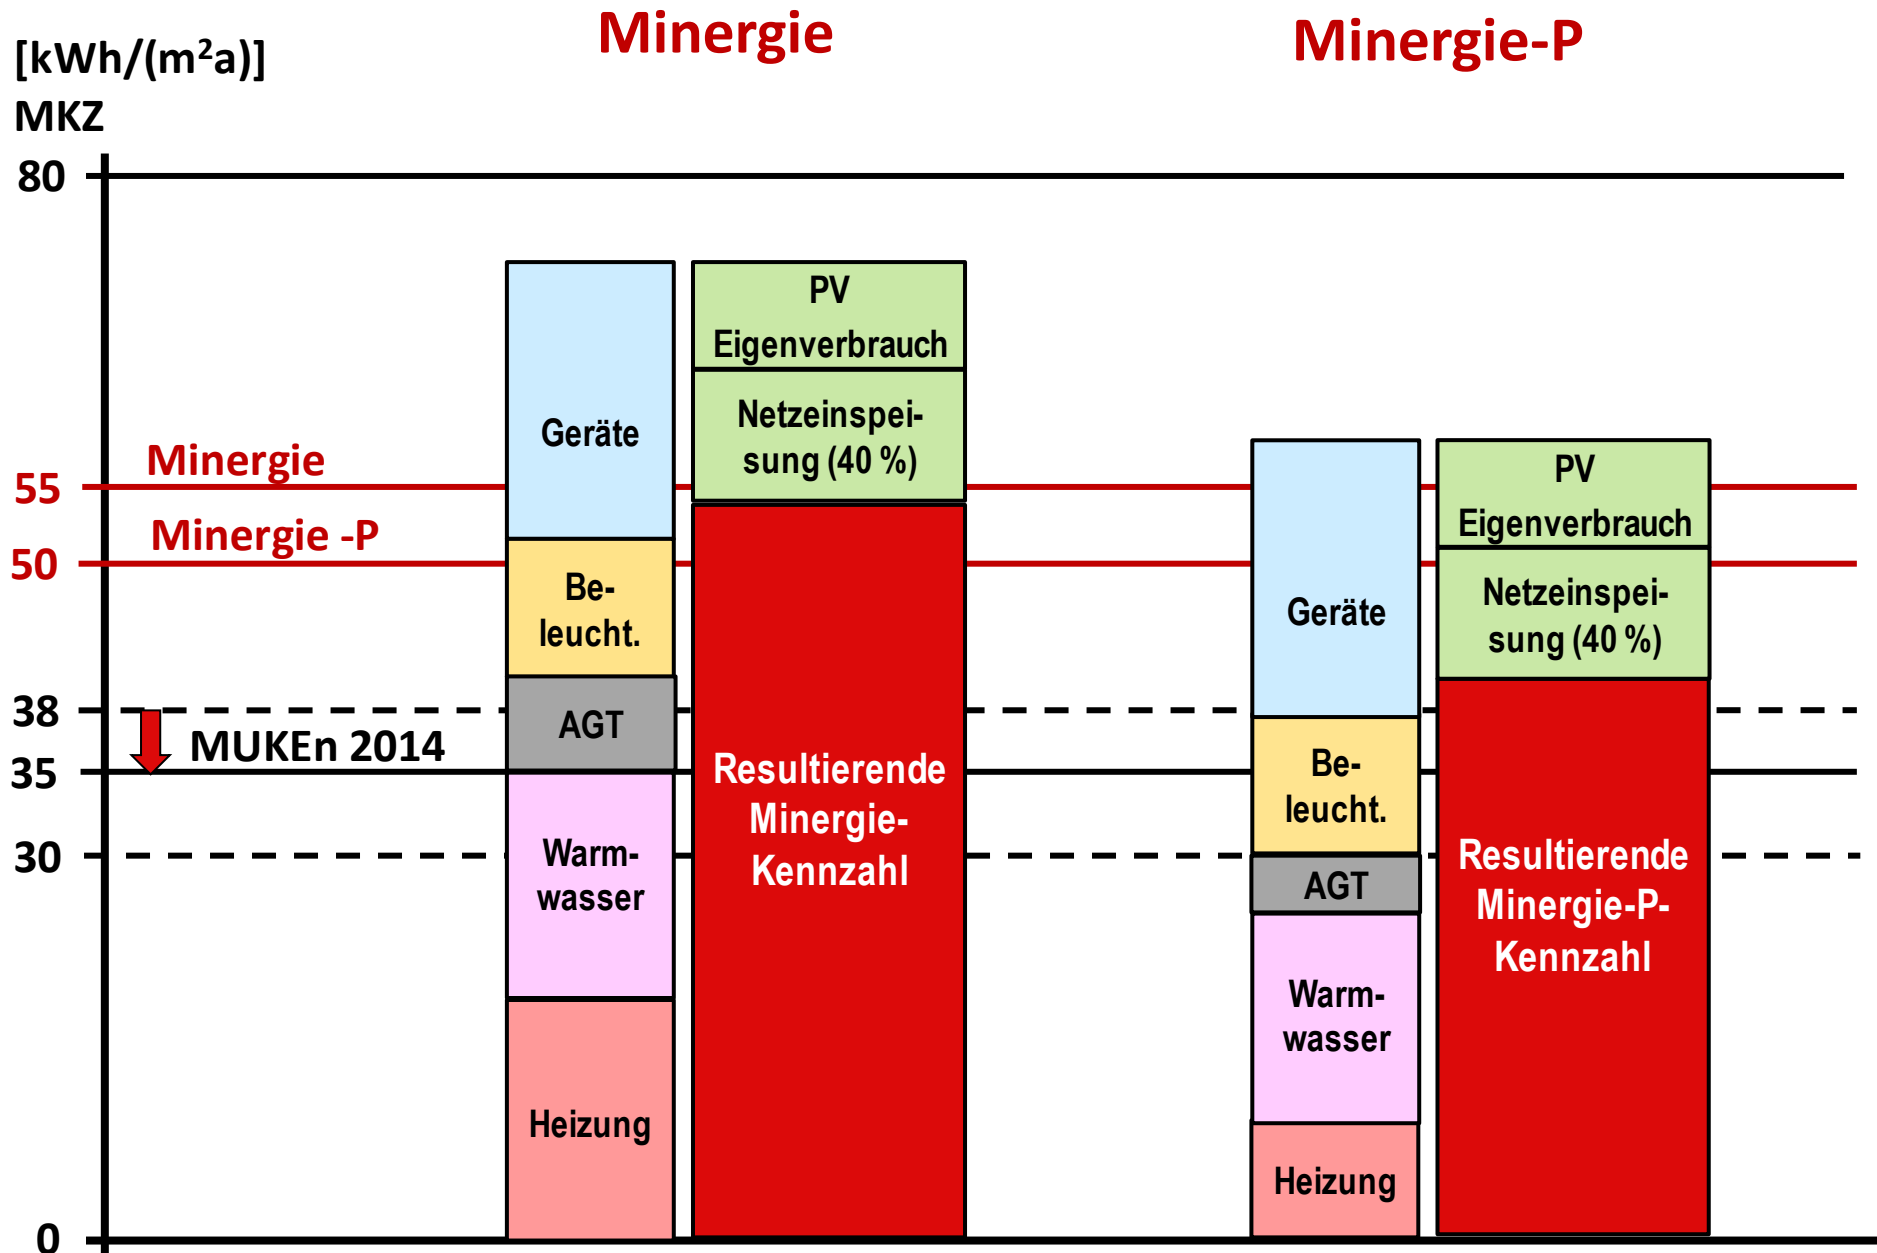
Minergie

Minergie-P

[kWh/(m²a)]
MKZ

80

55

50

38

35

30

0

Minergie

Minergie -P

MUKEn 2014

Geräte

Be-
leucht.

AGT

Warm-
wasser

Heizung

PV
Eigenverbrauch

Netzeinspeisung (40 %)

Resultierende Minergie-Kennzahl

Geräte

Be-
leucht.

AGT

Warm-
wasser

Heizung

PV
Eigenverbrauch

Netzeinspeisung (40 %)

Resultierende Minergie-P-Kennzahl